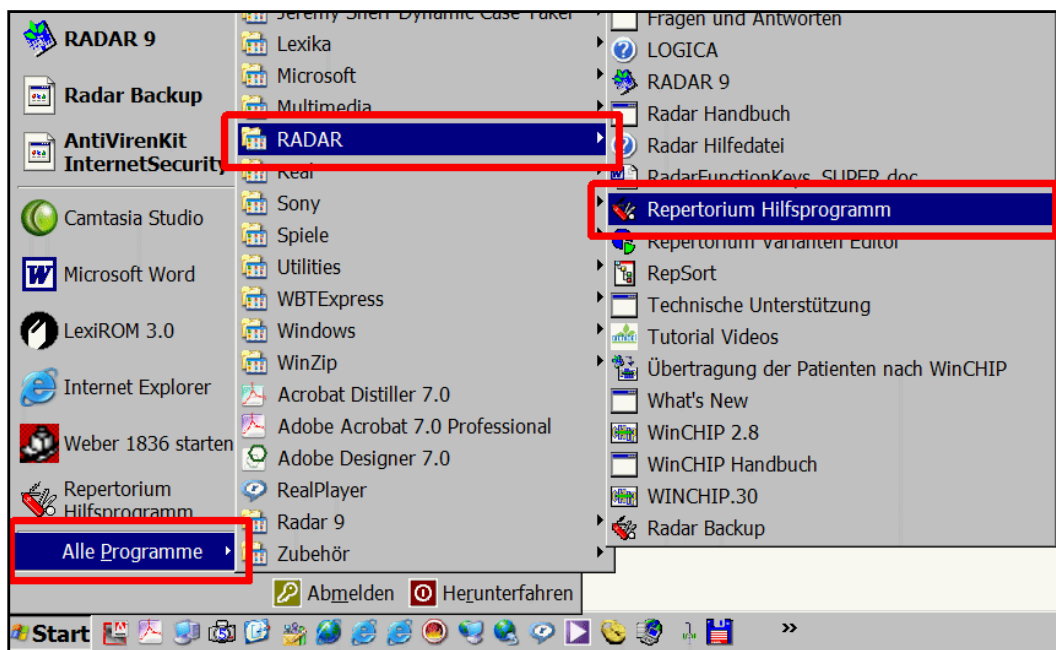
RADAR 9
Radar Backup
AntiVirenKit InternetSecurity
Camtasia Studio
Microsoft Word
LexiROM 3.0
Internet Explorer
Weber 1836 starten
Repertorium Hilfsprogramm
Alle Programme

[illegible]
Lexika
Microsoft
Multimedia
RADAR
Real
Sony
Spiele
Utilities
WBTExpress
Windows
WinZip
Acrobat Distiller 7.0
Adobe Acrobat 7.0 Professional
Adobe Designer 7.0
RealPlayer
Radar 9
Zubehör

Fragen und Antworten
LOGICA
RADAR 9
Radar Handbuch
Radar Hilfedatei
RadarFunctionKeys_SUPER.doc
Repertorium Hilfsprogramm
Repertorium Varianten Editor
RepSort
Technische Unterstützung
Tutorial Videos
Übertragung der Patienten nach WinCHIP
What's New
WinCHIP 2.8
WinCHIP Handbuch
WINCHIP.30
Radar Backup

Abmelden
Herunterfahren

Start
»